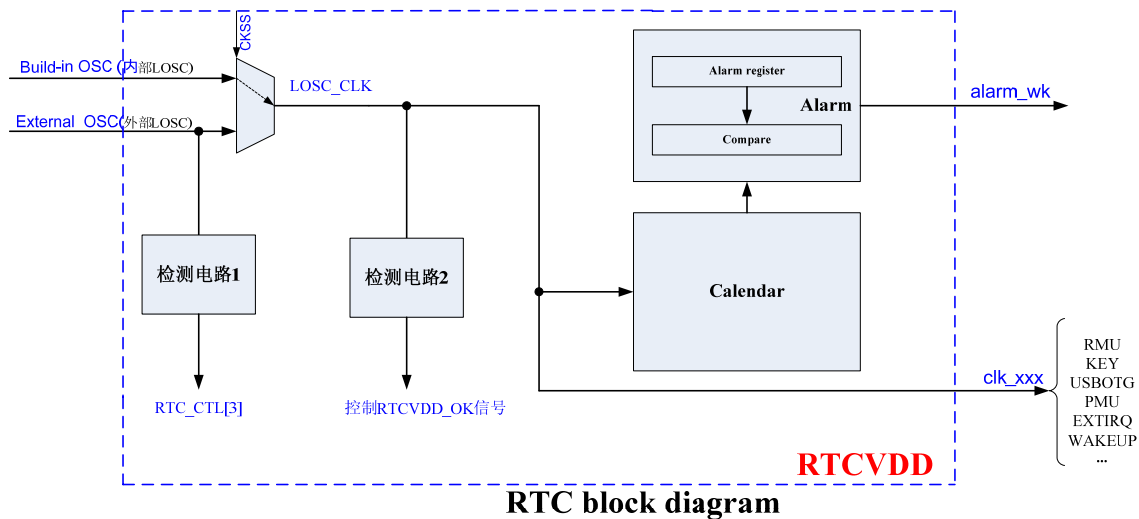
CKSS

Build-in OSC (内部LOSC)

External OSC(外部LOSC)

LOSC_CLK

Alarm register

Alarm

Compare

alarm_wk

检测电路1

检测电路2

Calendar

RTC_CTL[3]

控制RTCVDD_OK信号

clk_xxx

RMU
KEY
USBOTG
PMU
EXTIRQ
WAKEUP
...

RTCVDD

RTC block diagram